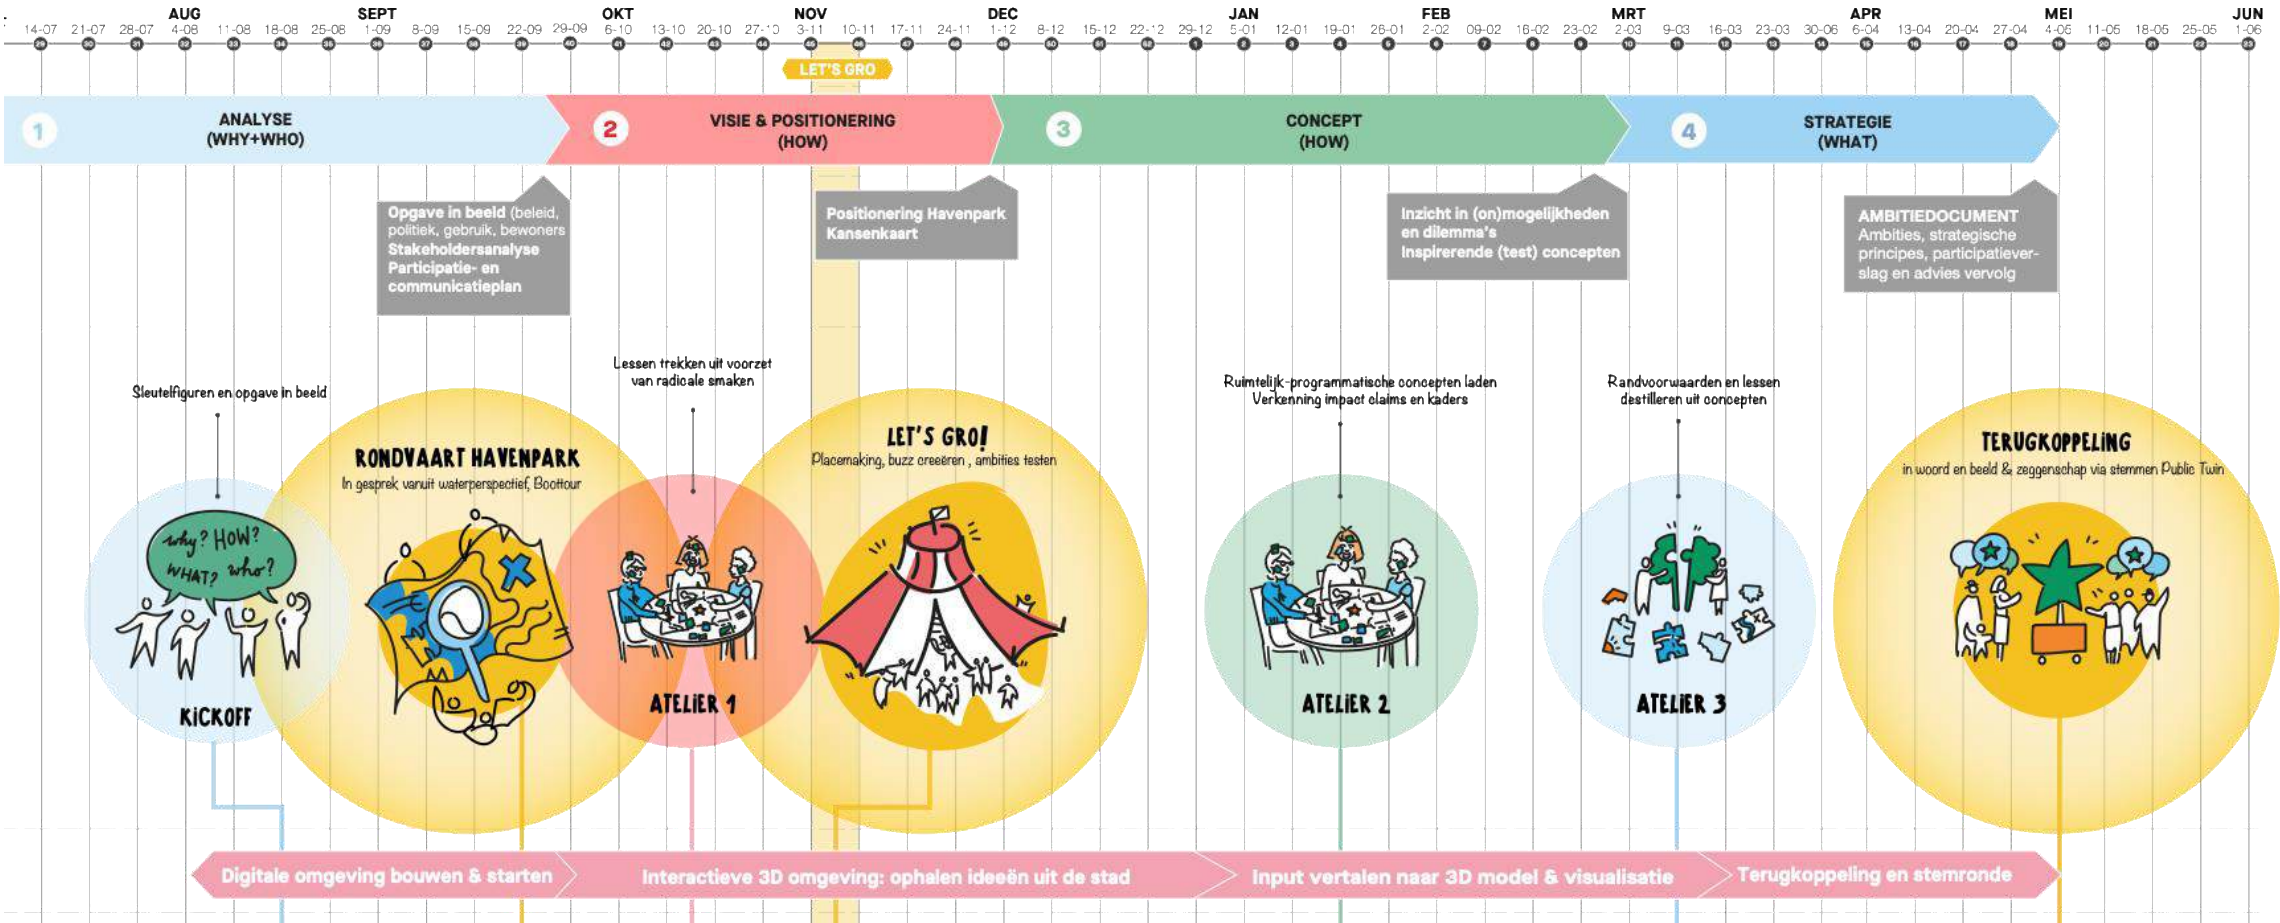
AUG SEPT OKT NOV DEC JAN FEB MRT APR MEI JUN

14-07 21-07 28-07 4-08 11-08 18-08 25-08 1-09 8-09 15-09 22-09 29-09 6-10 13-10 20-10 27-10 3-11 10-11 17-11 24-11 1-12 8-12 15-12 22-12 29-12 5-01 12-01 19-01 26-01 2-02 09-02 16-02 23-02 2-03 9-03 16-03 23-03 30-03 6-04 13-04 20-04 27-04 4-05 11-05 18-05 25-05 1-06

LET'S GRO

1 ANALYSE (WHY+WHO)

2 VISIE & POSITIONERING (HOW)

3 CONCEPT (HOW)

4 STRATEGIE (WHAT)

Opgave in beeld (beleid, politiek, gebruik, bewoners Stakeholdersanalyse Participatie- en communicatieplan

Positionering Havenpark Kansenkaart

Inzicht in (on)mogelijkheden en dilemma's Inspirerende (test) concepten

AMBITIEDOCUMENT Ambities, strategische principes, participatieverslag en advies vervolg

Sleutelfiguren en opgave in beeld

why? HOW? WHAT? who?

KICKOFF

RONDVAART HAVENPARK
In gesprek vanuit waterperspectief, Boottour

Lessen trekken uit voorzet van radicale smaken

ATELIER 1

LET'S GRO!
Placemaking, buzz creeëren , ambities testen

Ruimtelijk-programmatische concepten laden Verkenning impact claims en kaders

ATELIER 2

Randvoorwaarden en lessen destilleren uit concepten

ATELIER 3

TERUGKOPPELING
in woord en beeld & zeggenschap via stemmen Public Twin

Digitale omgeving bouwen & starten

Interactieve 3D omgeving: ophalen ideeën uit de stad

Input vertalen naar 3D model & visualisatie

Terugkoppeling en stemronde